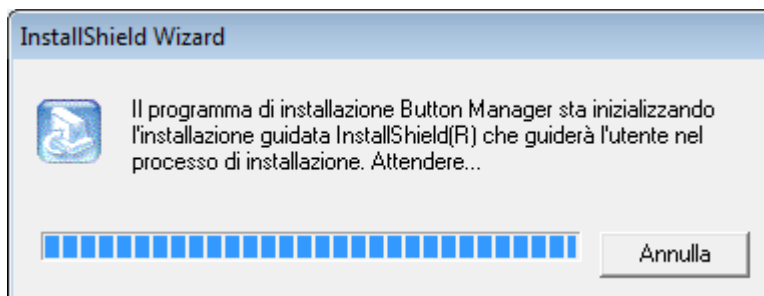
InstallShield Wizard

Il programma di installazione Button Manager sta inizializzando l'installazione guidata InstallShield(R) che guiderà l'utente nel processo di installazione. Attendere...

Annulla